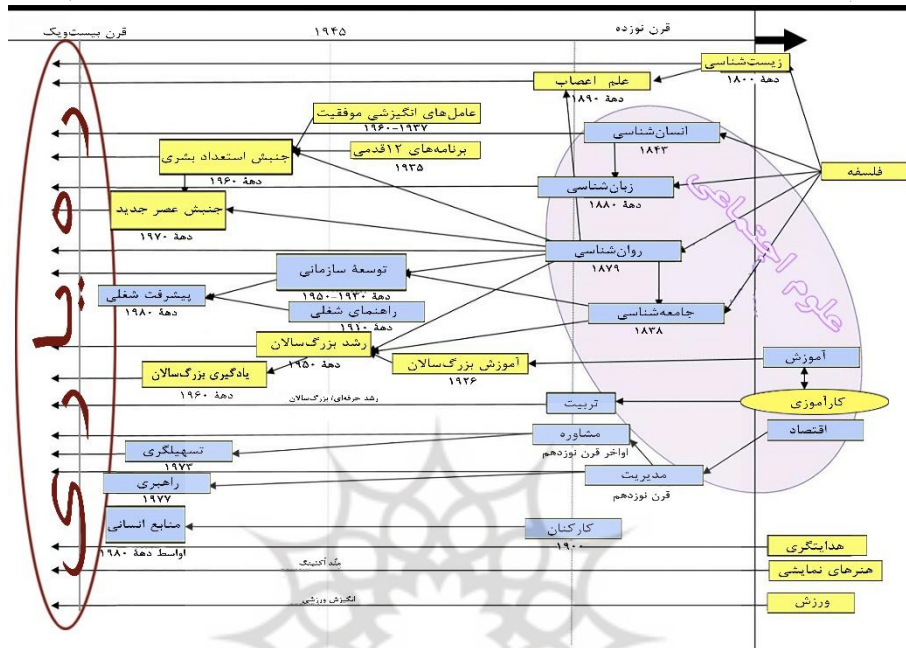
قرن بیست‌ویک
۱۹۴۵
قرن نوزده

زیست‌شناسی
دهه ۱۸۰۰
علم اعصاب
دهه ۱۸۹۰
عامل‌های انگیزشی موفقیت
۱۹۶۰-۱۹۳۷
برنامه‌های ۱۲قدمی
۱۹۳۵
جنبش استعداد بشری
دهه ۱۹۶۰
انسان‌شناسی
۱۸۴۳
فلسفه
زبان‌شناسی
دهه ۱۸۸۰
جنبش عصر جدید
دهه ۱۹۷۰
روان‌شناسی
۱۸۷۹
علوم اجتماعی
توسعهٔ سازمانی
دهه ۱۹۳۰-۱۹۵۰
پیشرفت شغلی
دهه ۱۹۸۰
راهنمای شغلی
۱۹۱۰
جامعه‌شناسی
۱۸۳۸
رشد بزرگسالان
دهه ۱۹۵۰
آموزش
یادگیری بزرگسالان
دهه ۱۹۶۰
آموزش بزرگسالان
۱۹۲۶
رشد حرفه‌ای/ بزرگسالان
تربیت
کارآموزی
مشاوره
اواخر قرن نوزدهم
اقتصاد
تسهیلگری
۱۹۷۳
مدیریت
قرن نوزدهم
راهبری
۱۹۷۷
منابع انسانی
اواسط دهه ۱۹۸۰
کارکنان
۱۹۰۰
هدایتگری
هنرهای نمایشی
ملّه آکتینگ
ورزش
انگیزش ورزشی
کوچینگ